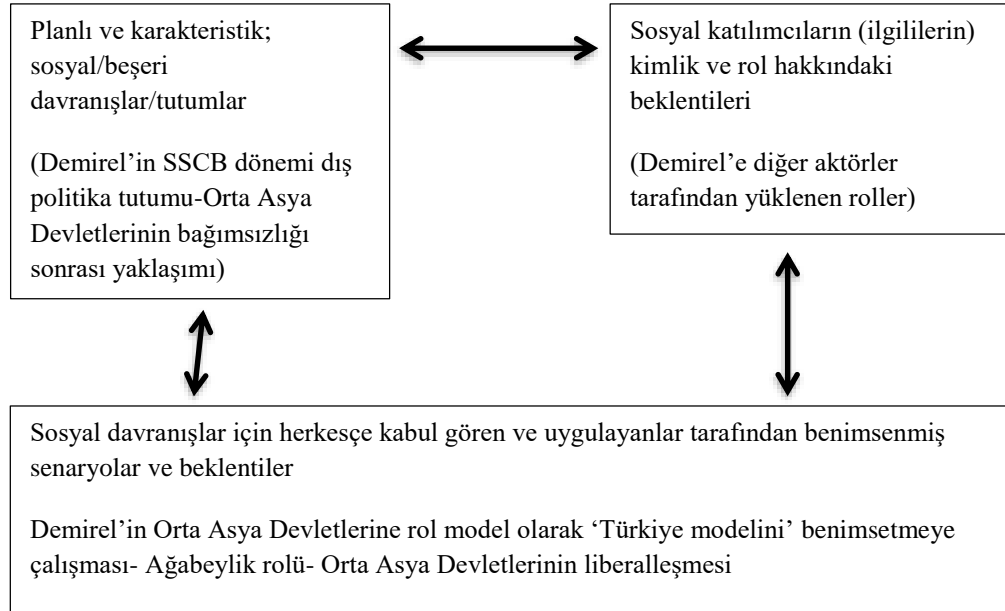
Planlı ve karakteristik; sosyal/beşeri davranışlar/tutumlar

(Demirel'in SSCB dönemi dış politika tutumu-Orta Asya Devletlerinin bağımsızlığı sonrası yaklaşımı)

Sosyal katılımcıların (ilgililerin) kimlik ve rol hakkındaki beklentileri

(Demirel'e diğer aktörler tarafından yüklenen roller)

Sosyal davranışlar için herkesçe kabul gören ve uygulayanlar tarafından benimsenmiş senaryolar ve beklentiler

Demirel'in Orta Asya Devletlerine rol model olarak 'Türkiye modelini' benimsetmeye çalışması- Ağabeylik rolü- Orta Asya Devletlerinin liberalleşmesi